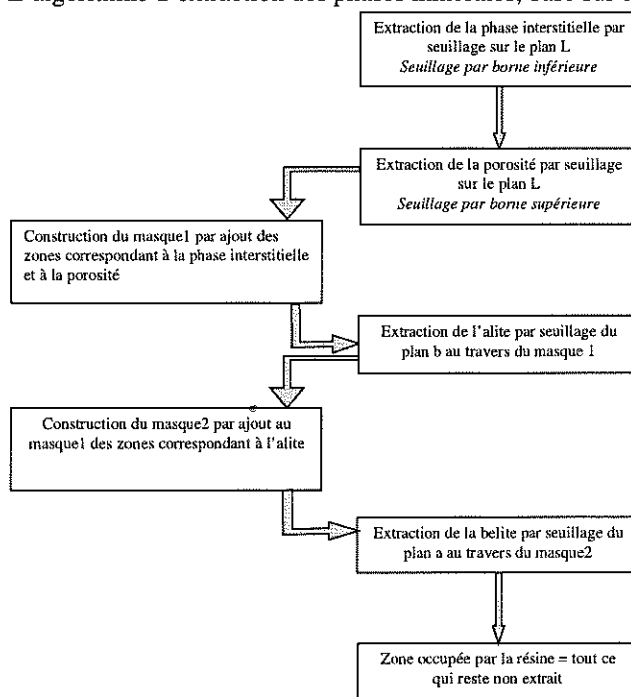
L'algorithme d'extraction des phases minérales, face sur l'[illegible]

Extraction de la phase interstitielle par seuillage sur le plan L
Seuillage par borne inférieure

Extraction de la porosité par seuillage sur le plan L
Seuillage par borne supérieure

Construction du masque1 par ajout des zones correspondant à la phase interstitielle et à la porosité

Extraction de l'alite par seuillage du plan b au travers du masque 1

Construction du masque2 par ajout au masque1 des zones correspondant à l'alite

Extraction de la belite par seuillage du plan a au travers du masque2

Zone occupée par la résine = tout ce qui reste non extrait